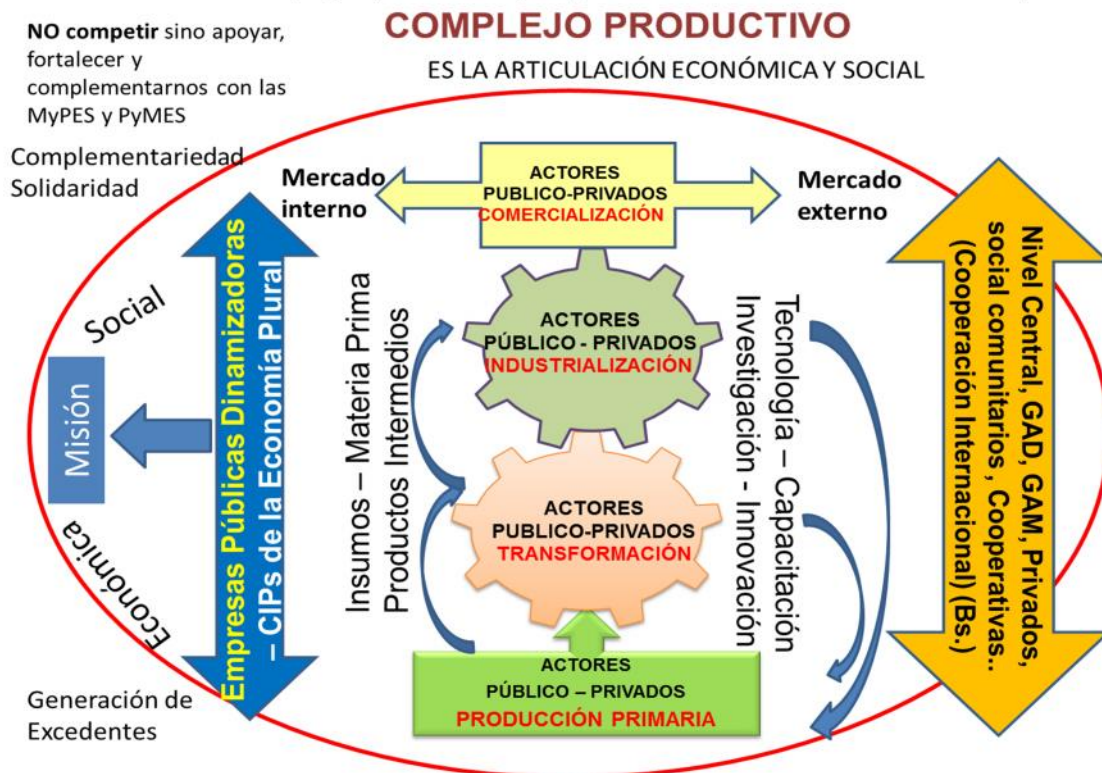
NO competir sino apoyar, fortalecer y complementarnos con las MyPES y PyMES

COMPLEJO PRODUCTIVO

ES LA ARTICULACIÓN ECONÓMICA Y SOCIAL

Complementariedad
Solidaridad

Mercado interno

ACTORES
PUBLICO-PRIVADOS
COMERCIALIZACIÓN

Mercado externo

Social

Misión

Económica

Empresas Públicas Dinamizadoras – CIPs de la Economía Plural

Insumos – Materia Prima
Productos Intermedios

ACTORES
PÚBLICO - PRIVADOS
INDUSTRIALIZACIÓN

ACTORES
PUBLICO-PRIVADOS
TRANSFORMACIÓN

Tecnología – Capacitación
Investigación - Innovación

Nivel Central, GAD, GAM, Privados, social comunitarios, Cooperativas.. (Cooperación Internacional) (Bs.)

ACTORES
PÚBLICO – PRIVADOS
PRODUCCIÓN PRIMARIA

Generación de Excedentes